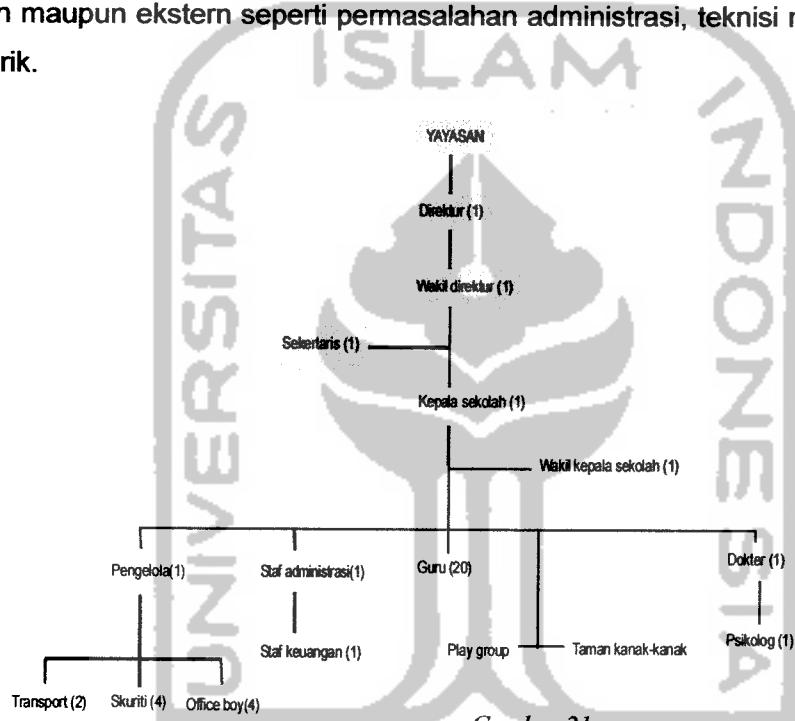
n maupun ekstern seperti permasalahan administrasi, teknisi r
rik.

ISLAM

UNIVERSITAS ISLAM INDONESIA

YAYASAN

Direktur (1)

Wakil direktur (1)

Sekertaris (1)

Kepala sekolah (1)

Wakil kepala sekolah (1)

Pengelola(1)

Staf administrasi(1)

Guru (20)

Dokter (1)

Staf keuangan (1)

Play group

Taman kanak-kanak

Psikolog (1)

Transport (2)

Skuriti (4)

Office boy(4)

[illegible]